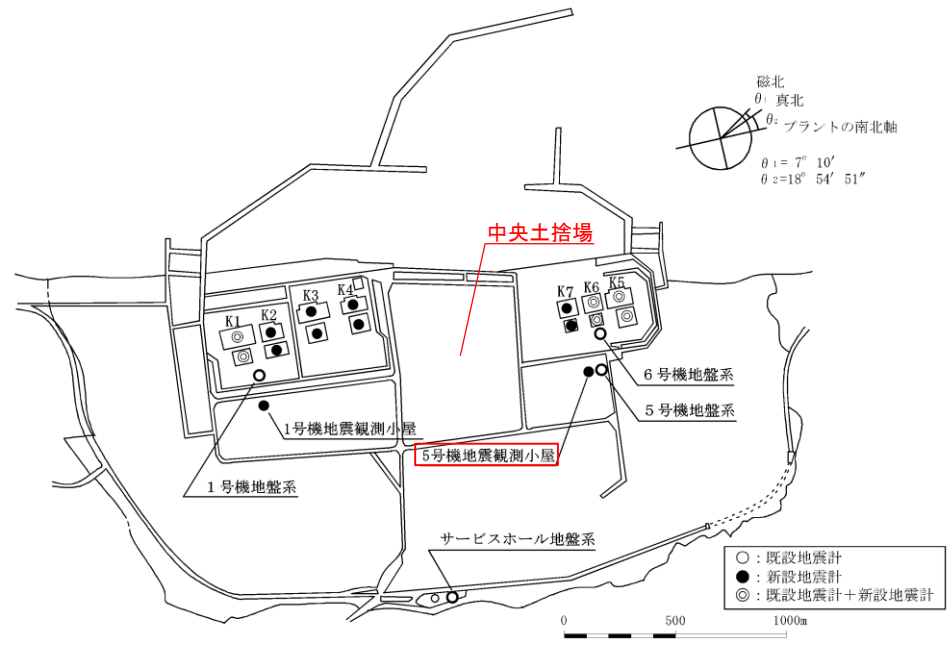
磁北
$\theta_1$ 真北
$\theta_2$ プラントの南北軸
$\theta_1 = 7° \ 10'$
$\theta_2 = 18° \ 54' \ 51''$

中央土捨場

K1 K2 K3 K4
K7 K6 K5

6号機地盤系
5号機地盤系
1号機地震観測小屋
5号機地震観測小屋
1号機地盤系
サービスホール地盤系

○：既設地震計
●：新設地震計
◎：既設地震計＋新設地震計

0 500 1000m